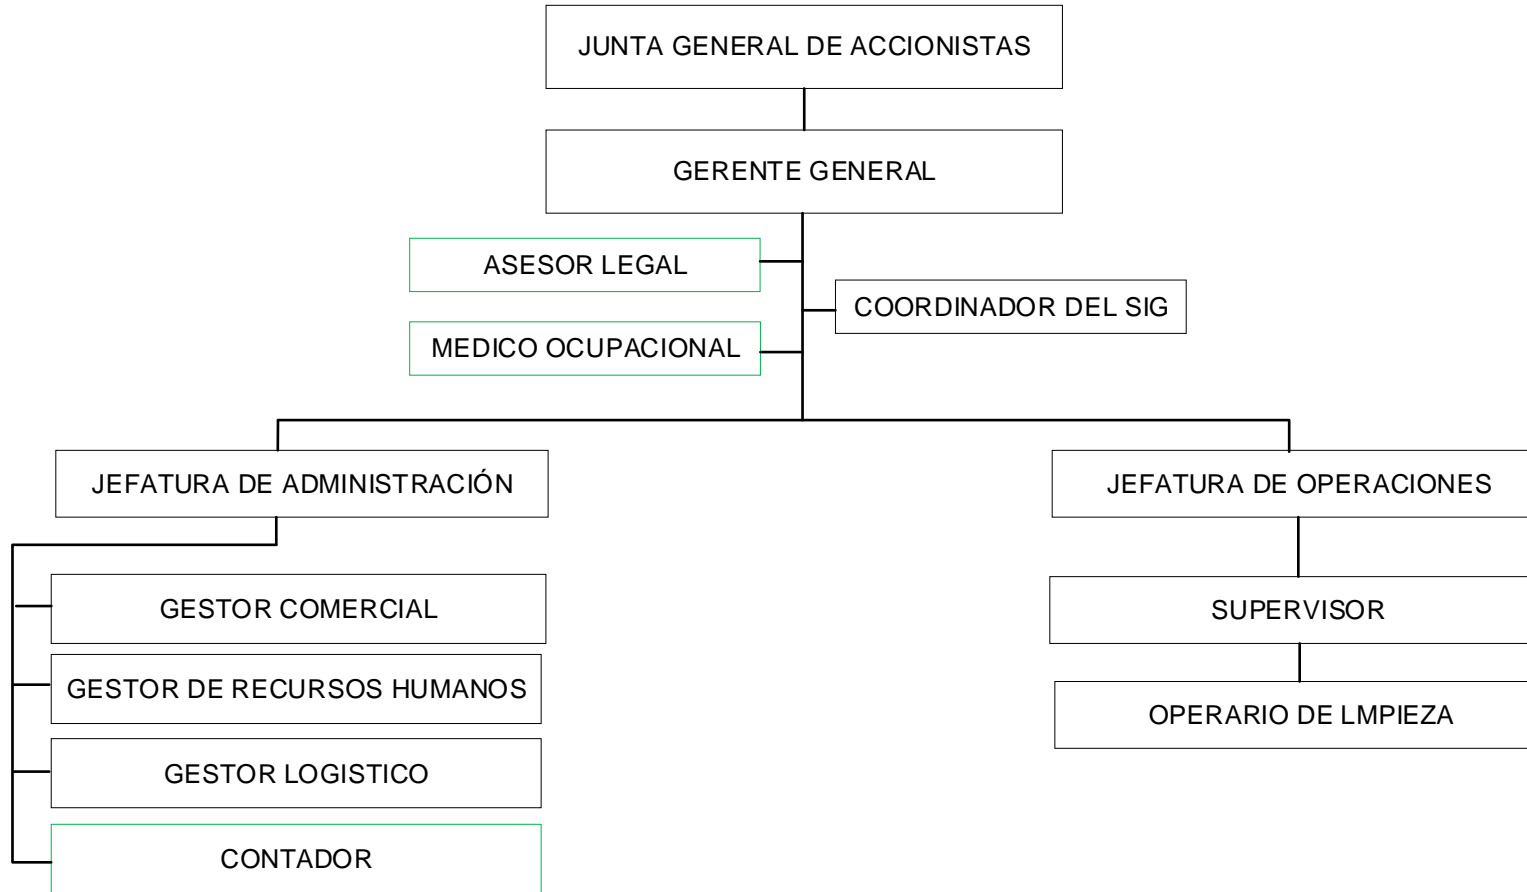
JUNTA GENERAL DE ACCIONISTAS

GERENTE GENERAL

ASESOR LEGAL

MEDICO OCUPACIONAL

COORDINADOR DEL SIG

JEFATURA DE ADMINISTRACIÓN

GESTOR COMERCIAL

GESTOR DE RECURSOS HUMANOS

GESTOR LOGISTICO

CONTADOR

JEFATURA DE OPERACIONES

SUPERVISOR

OPERARIO DE LMPIEZA